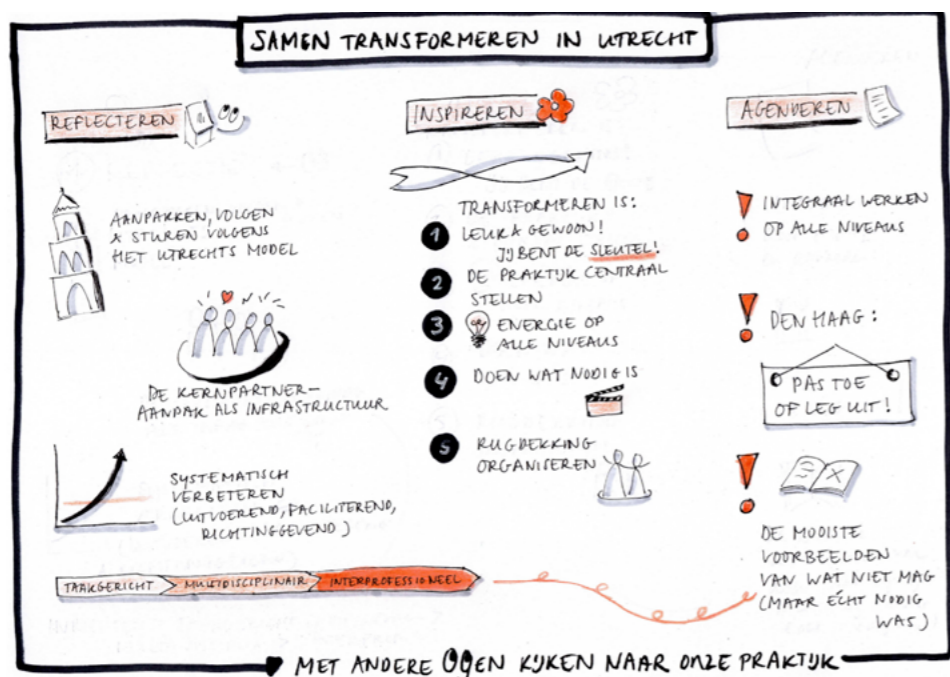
SAMEN TRANSFORMEREN IN UTRECHT

REFLECTEREN

AANPAKKEN, VOLGEN & STUREN VOLGENS HET UTRECHTS MODEL

DE KERNPARTNER-AANPAK ALS INFRASTRUCTUUR

SYSTEMATISCH VERBETEREN (UITVOEREND, FACILITEREND, RICHTINGGEVEND)

TAAKGERICHT MULTIDISCIPLINAIR INTERPROFESSIONEEL

INSPIREREN

TRANSFORMEREN IS:

1 LEUK & GEWOON! JIJ BENT DE SLEUTEL!

2 DE PRAKTIJK CENTRAAL STELLEN

3 ENERGIE OP ALLE NIVEAUS

4 DOEN WAT NODIG IS

5 RUGDEKKING ORGANISEREN

AGENDEREN

! INTEGRAAL WERKEN OP ALLE NIVEAUS

! DEN HAAG:

PAS TOE OF LEG UIT!

! DE MOOISTE VOORBEELDEN VAN WAT NIET MAG (MAAR ECHT NODIG WAS)

MET ANDERE OGEN KIJKEN NAAR ONZE PRAKTIJK